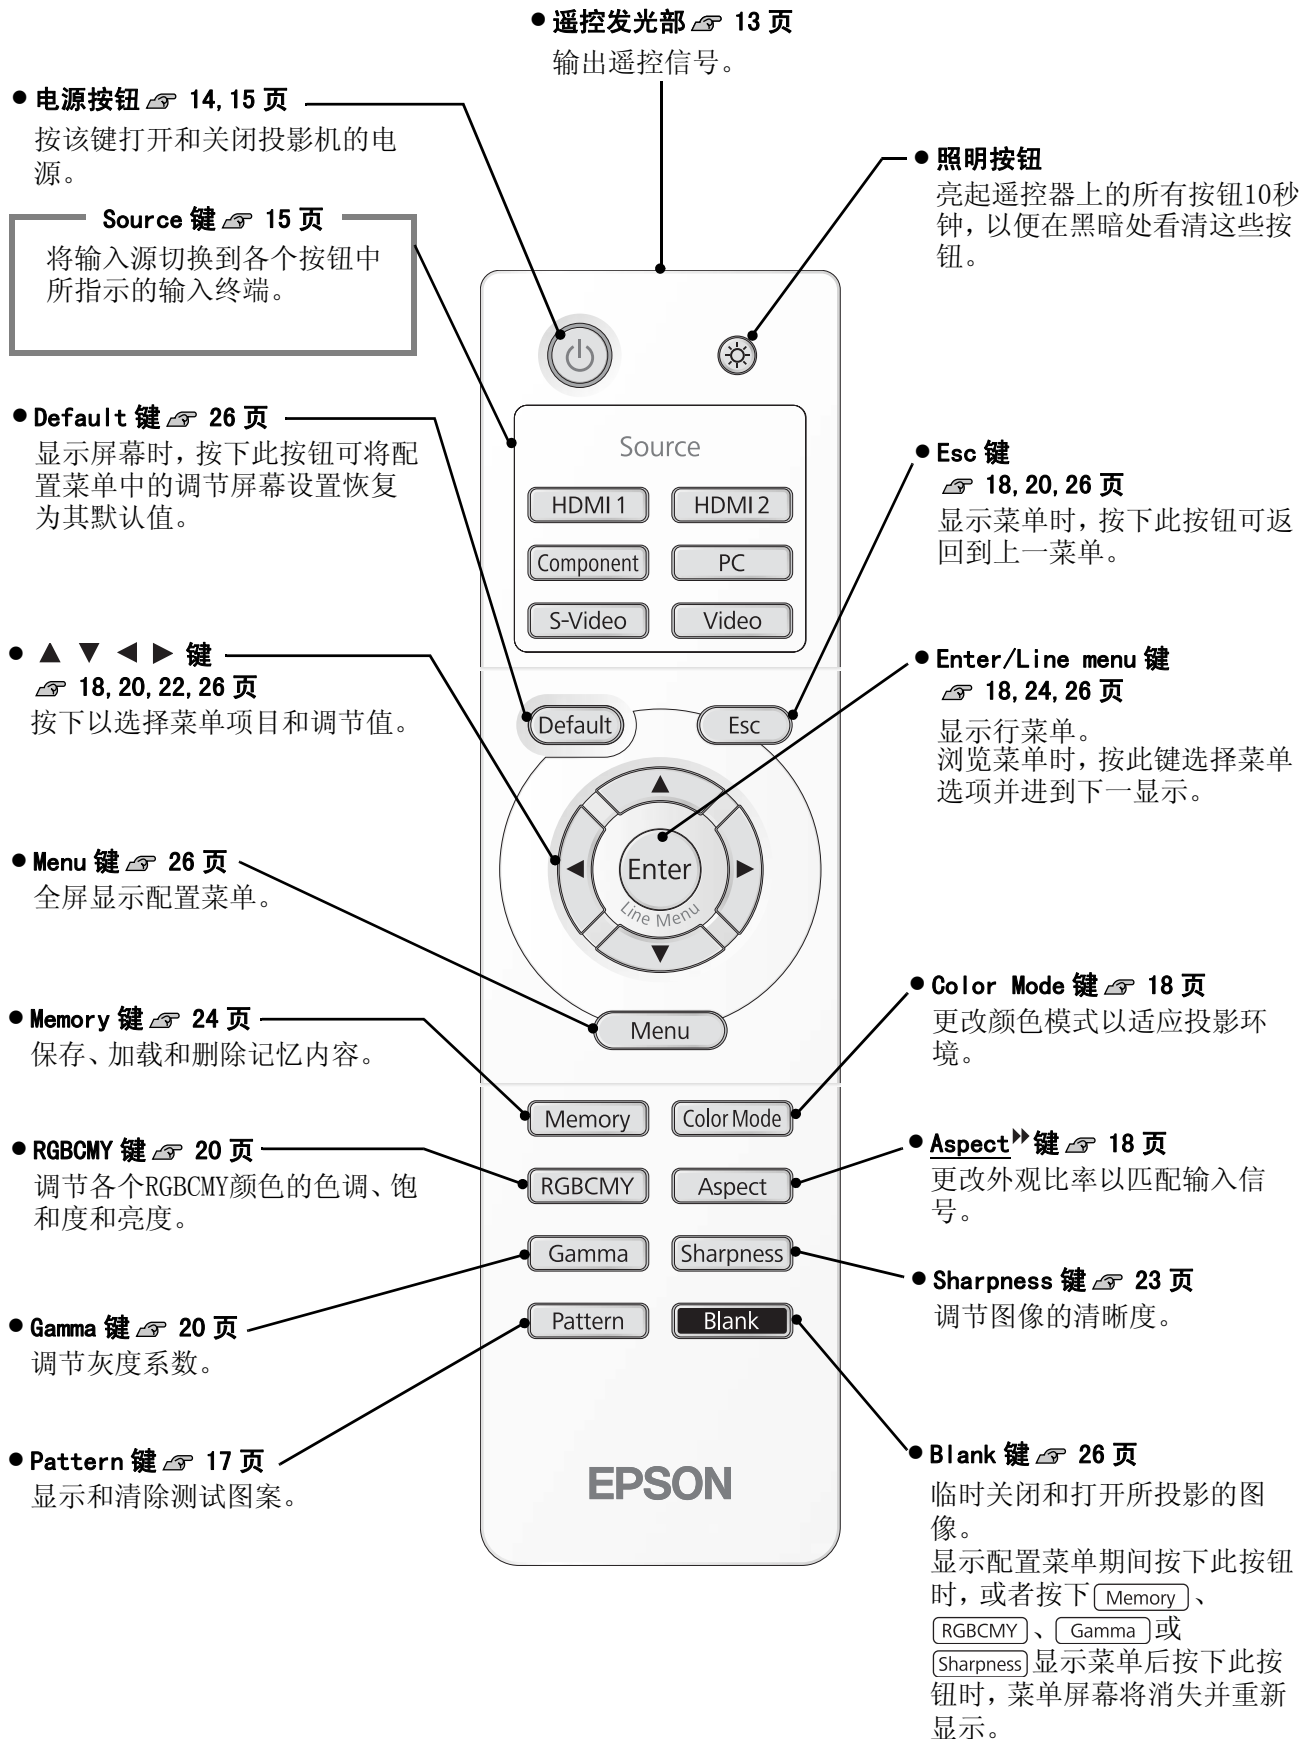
● 遥控发光部 ☞ 13 页
输出遥控信号。

● 电源按钮 ☞ 14, 15 页
按该键打开和关闭投影机的电源。

Source 键 ☞ 15 页
将输入源切换到各个按钮中所指示的输入终端。

● 照明按钮
亮起遥控器上的所有按钮10秒钟，以便在黑暗处看清这些按钮。

● Default 键 ☞ 26 页
显示屏幕时，按下此按钮可将配置菜单中的调节屏幕设置恢复为其默认值。

● Esc 键
☞ 18, 20, 26 页
显示菜单时，按下此按钮可返回到上一菜单。

● ▲ ▼ ◀ ▶ 键
☞ 18, 20, 22, 26 页
按下以选择菜单项目和调节值。

● Enter/Line menu 键
☞ 18, 24, 26 页
显示行菜单。
浏览菜单时，按此键选择菜单选项并进到下一显示。

● Menu 键 ☞ 26 页
全屏显示配置菜单。

● Color Mode 键 ☞ 18 页
更改颜色模式以适应投影环境。

● Memory 键 ☞ 24 页
保存、加载和删除记忆内容。

● RGBCMY 键 ☞ 20 页
调节各个RGBCMY颜色的色调、饱和度和亮度。

● Aspect 键 ☞ 18 页
更改外观比率以匹配输入信号。

● Sharpness 键 ☞ 23 页
调节图像的清晰度。

● Gamma 键 ☞ 20 页
调节灰度系数。

● Pattern 键 ☞ 17 页
显示和清除测试图案。

● Blank 键 ☞ 26 页
临时关闭和打开所投影的图像。
显示配置菜单期间按下此按钮时，或者按下 Memory 、RGBCMY 、Gamma 或 Sharpness 显示菜单后按下此按钮时，菜单屏幕将消失并重新显示。

Source
HDMI 1
HDMI 2
Component
PC
S-Video
Video
Default
Esc
Enter
Line Menu
Menu
Memory
Color Mode
RGBCMY
Aspect
Gamma
Sharpness
Pattern
Blank
EPSON